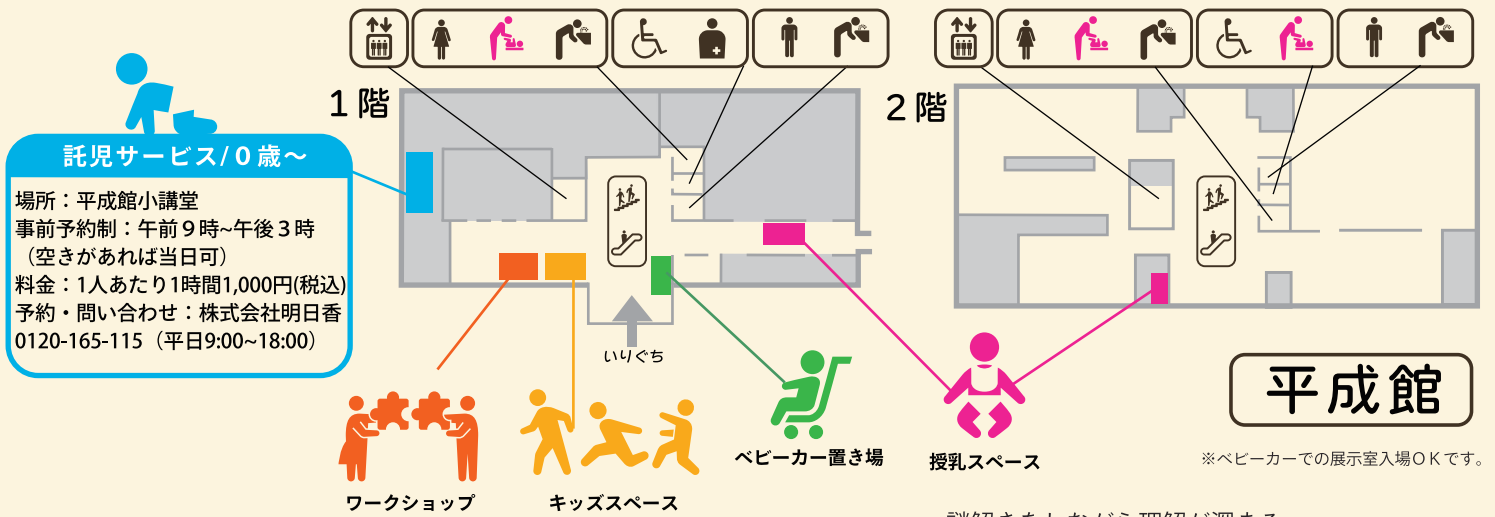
託児サービス/０歳～

場所：平成館小講堂
事前予約制：午前９時~午後３時
（空きがあれば当日可）
料金：1人あたり1時間1,000円(税込)
予約・問い合わせ：株式会社明日香
0120-165-115（平日9:00~18:00）

１階

２階

いりぐち

ワークショップ

キッズスペース

ベビーカー置き場

授乳スペース

平成館

※ベビーカーでの展示室入場ＯＫです。

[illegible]